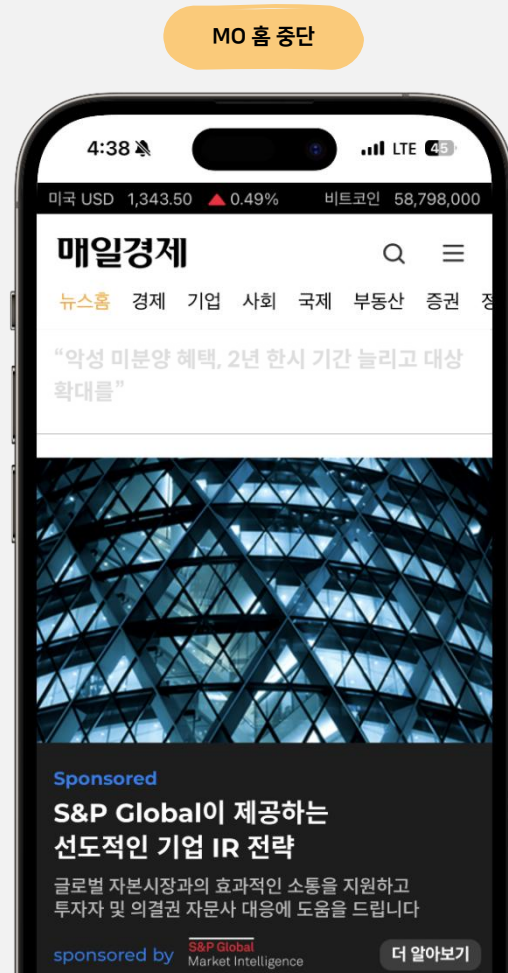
MO 홈 중단

4:38 LTE 45

미국 USD 1,343.50 ▲0.49% 비트코인 58,798,000

매일경제

뉴스홈 경제 기업 사회 국제 부동산 증권 정

"악성 미분양 혜택, 2년 한시 기간 늘리고 대상 확대를"

Sponsored

S&P Global이 제공하는 선도적인 기업 IR 전략

글로벌 자본시장과의 효과적인 소통을 지원하고 투자자 및 의결권 자문사 대응에 도움을 드립니다

sponsored by S&P Global Market Intelligence

더 알아보기